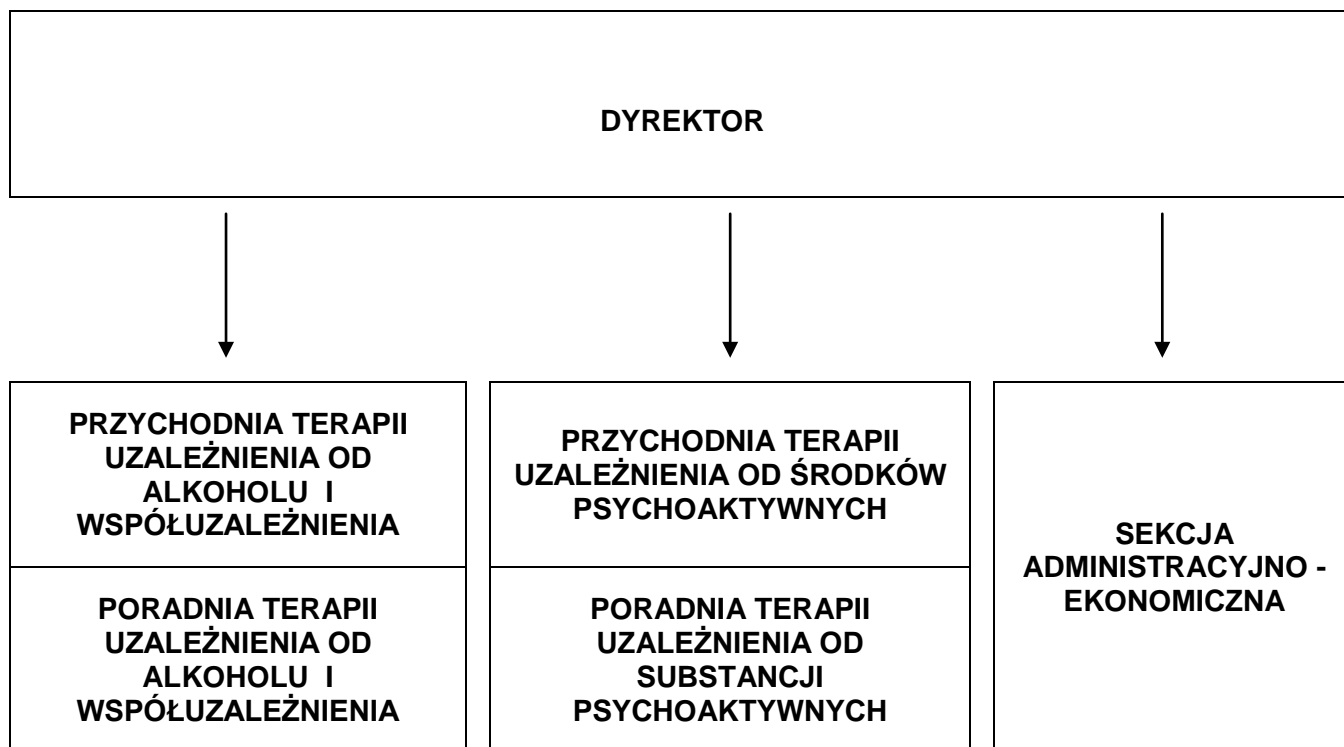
DYREKTOR

PRZYCHODNIA TERAPII UZALEŻNIENIA OD ALKOHOLU I WSPÓŁUZALEŻNIENIA

PORADNIA TERAPII UZALEŻNIENIA OD ALKOHOLU I WSPÓŁUZALEŻNIENIA

PRZYCHODNIA TERAPII UZALEŻNIENIA OD ŚRODKÓW PSYCHOAKTYWNYCH

PORADNIA TERAPII UZALEŻNIENIA OD SUBSTANCJI PSYCHOAKTYWNYCH

SEKCJA ADMINISTRACYJNO - EKONOMICZNA